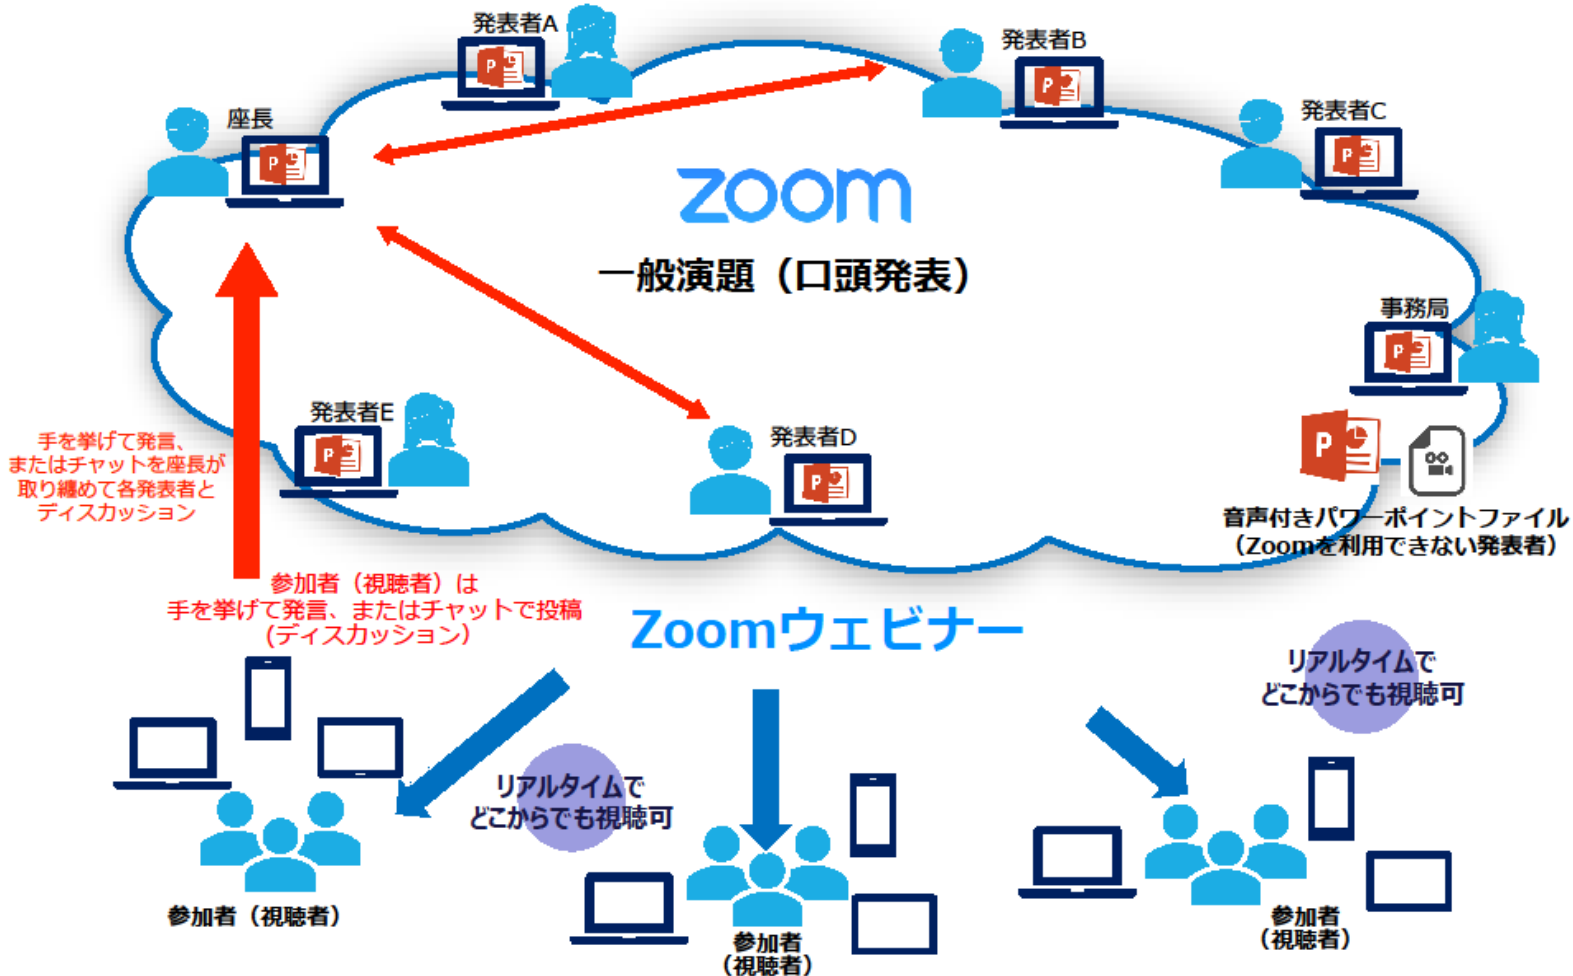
発表者A

発表者B

座長

発表者C

zoom

一般演題（口頭発表）

事務局

発表者E

発表者D

手を挙げて発言、
またはチャットを座長が
取り纏めて各発表者と
ディスカッション

音声付きパワーポイントファイル
（Zoomを利用できない発表者）

参加者（視聴者）は
手を挙げて発言、またはチャットで投稿
（ディスカッション）

Zoomウェビナー

リアルタイムで
どこからでも視聴可

リアルタイムで
どこからでも視聴可

参加者（視聴者）

参加者
（視聴者）

参加者
（視聴者）